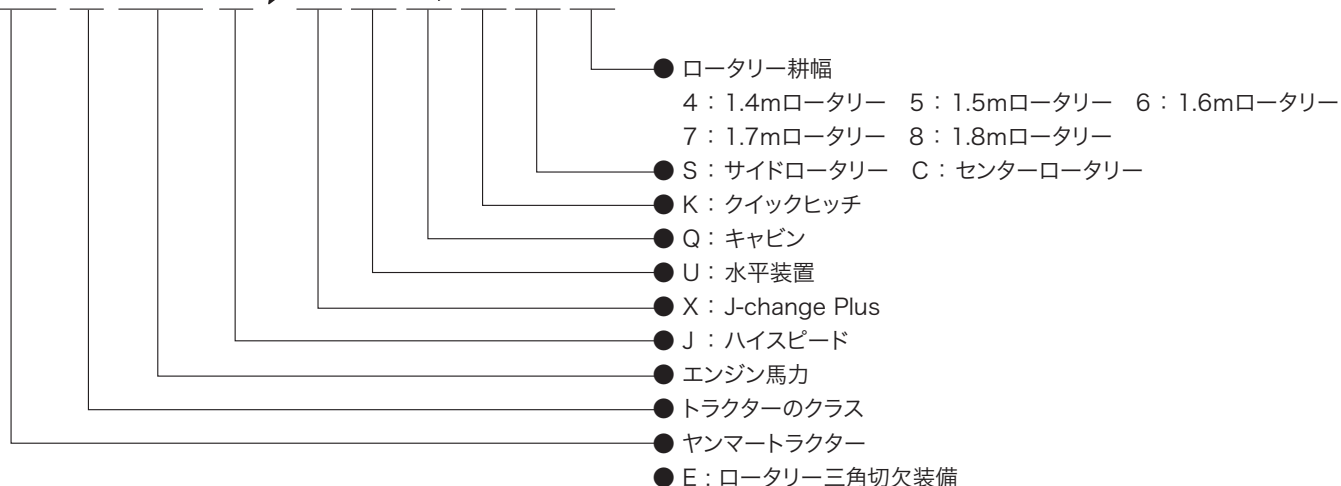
● ロータリー耕幅
4：1.4mロータリー　5：1.5mロータリー　6：1.6mロータリー
7：1.7mロータリー　8：1.8mロータリー
● S：サイドロータリー　C：センターロータリー
● K：クイックヒッチ
● Q：キャビン
● U：水平装置
● X：J-change Plus
● J：ハイスピード
● エンジン馬力
● トラクターのクラス
● ヤンマートラクター
● E：ロータリー三角切欠装備